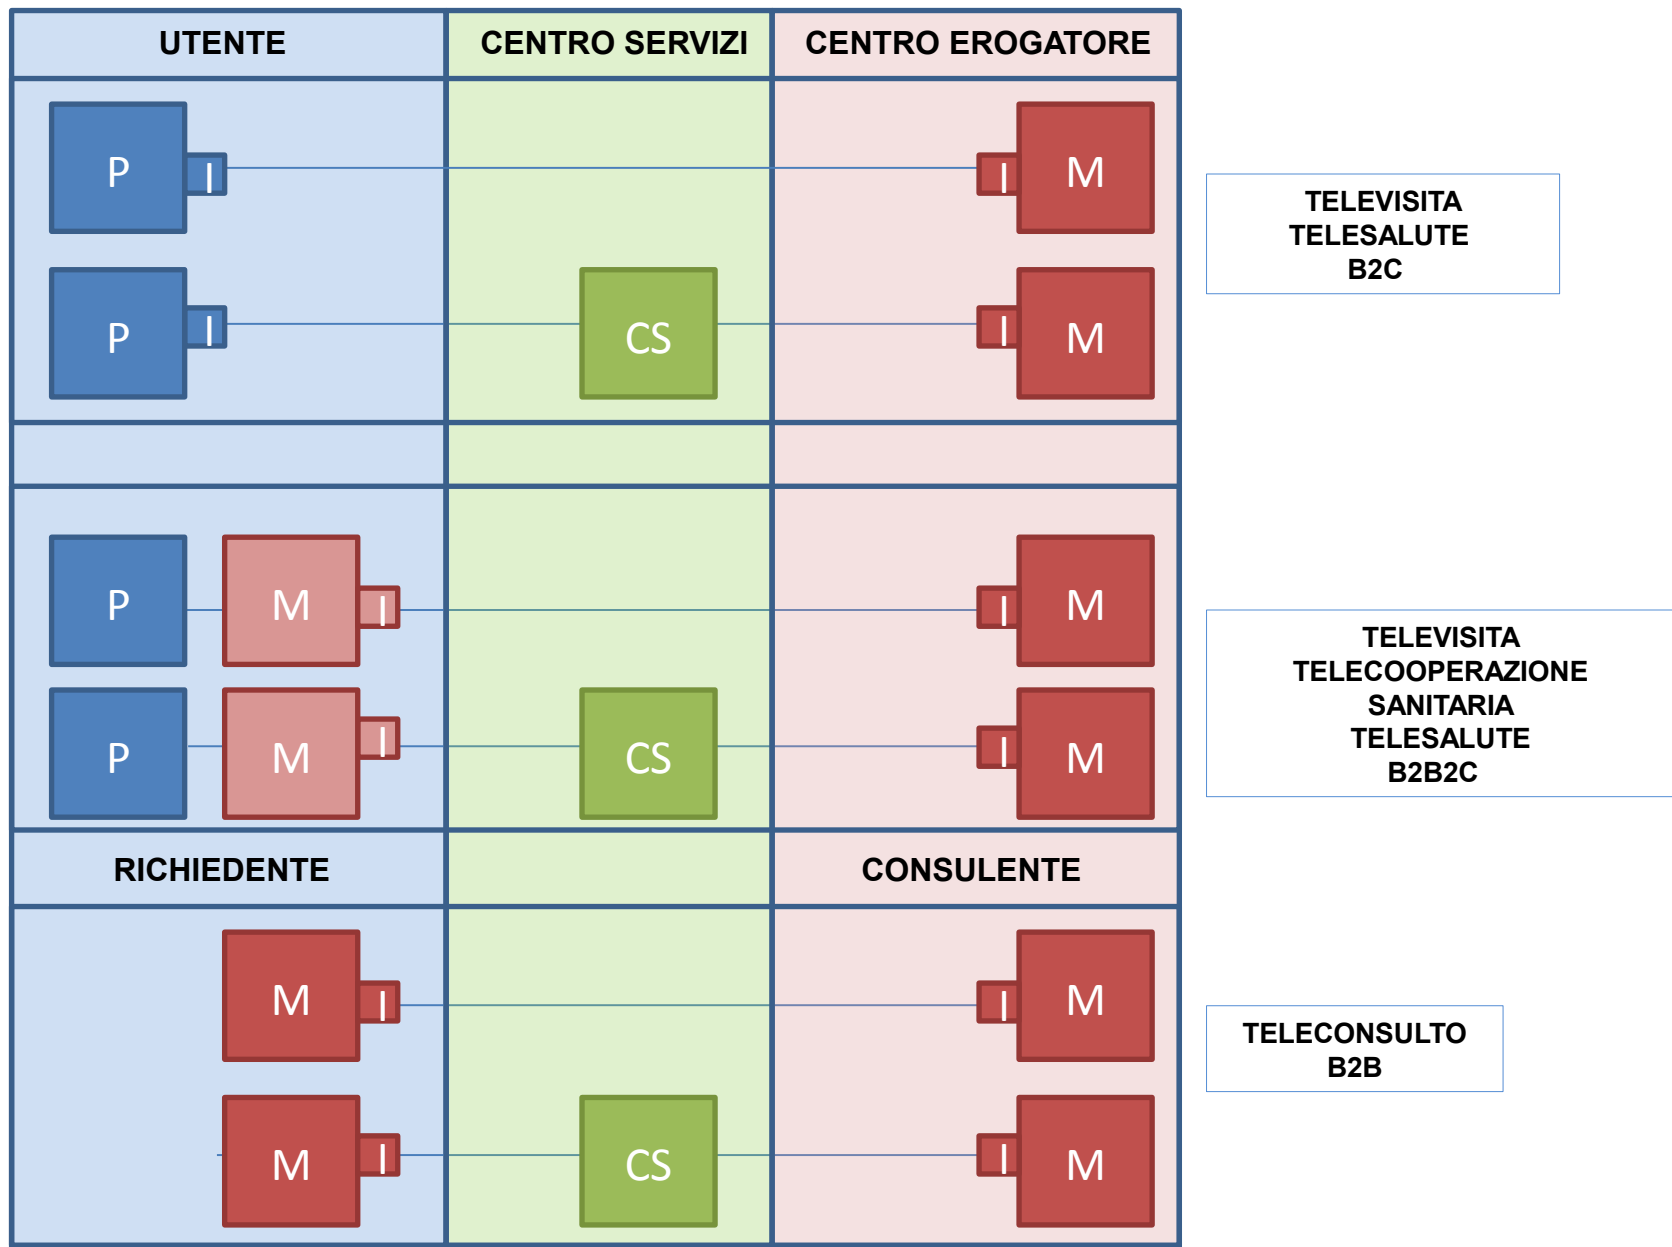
| UTENTE | CENTRO SERVIZI | CENTRO EROGATORE |
|---|---|---|

P I — I M

P I — CS — I M

TELEVISITA
TELESALUTE
B2C

P M I — I M

P M I — CS — I M

TELEVISITA
TELECOOPERAZIONE
SANITARIA
TELESALUTE
B2B2C

| RICHIEDENTE | | CONSULENTE |
|---|---|---|

M I — I M

M I — CS — I M

TELECONSULTO
B2B